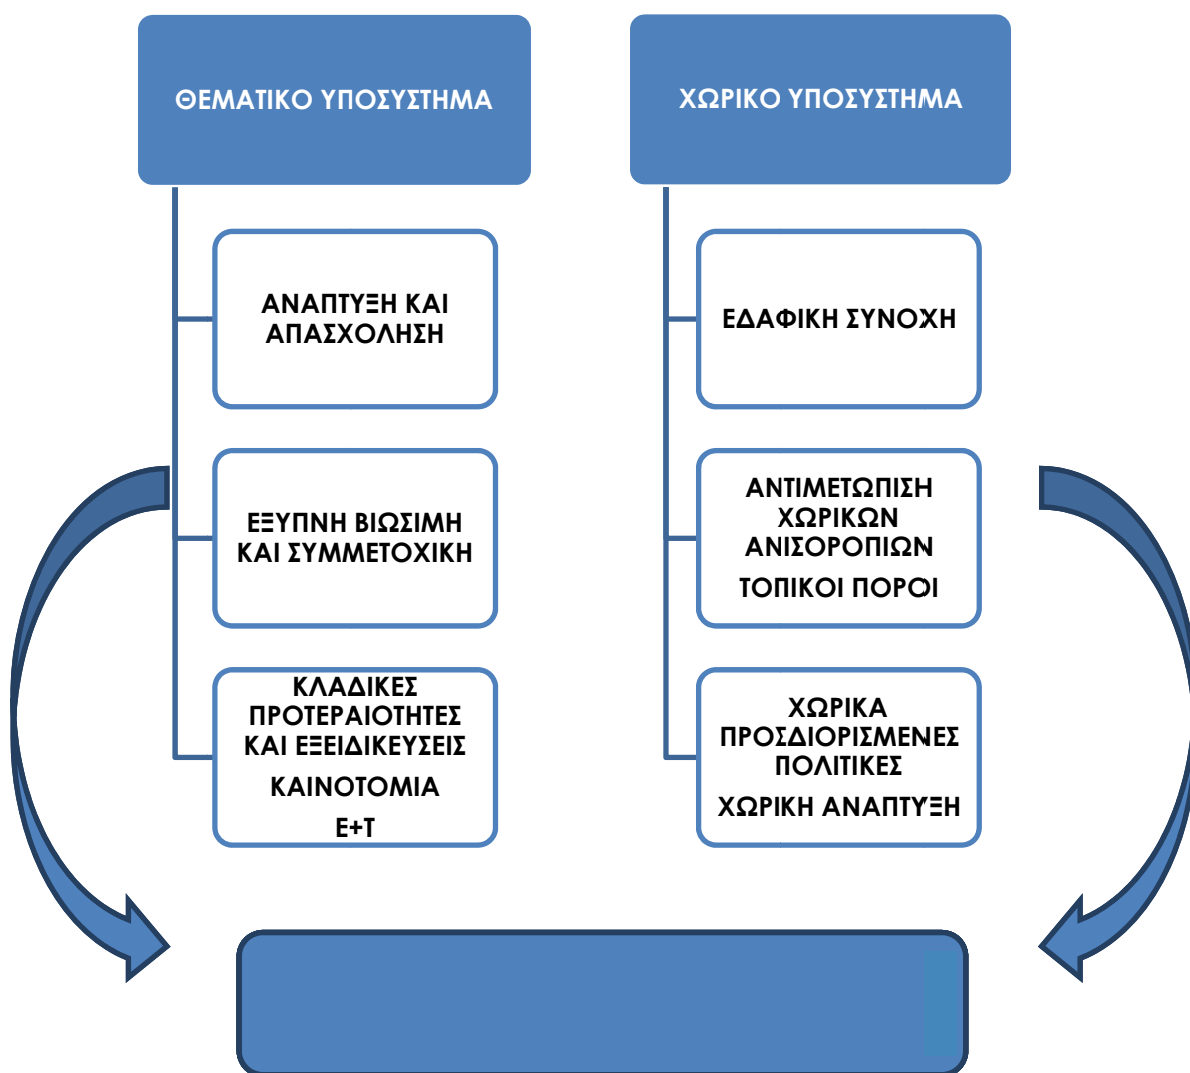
ΘΕΜΑΤΙΚΟ ΥΠΟΣΥΣΤΗΜΑ

ΑΝΑΠΤΥΞΗ ΚΑΙ ΑΠΑΣΧΟΛΗΣΗ

ΕΞΥΠΝΗ ΒΙΩΣΙΜΗ ΚΑΙ ΣΥΜΜΕΤΟΧΙΚΗ

ΚΛΑΔΙΚΕΣ ΠΡΟΤΕΡΑΙΟΤΗΤΕΣ ΚΑΙ ΕΞΕΙΔΙΚΕΥΣΕΙΣ

ΚΑΙΝΟΤΟΜΙΑ

Ε+Τ

ΧΩΡΙΚΟ ΥΠΟΣΥΣΤΗΜΑ

ΕΔΑΦΙΚΗ ΣΥΝΟΧΗ

ΑΝΤΙΜΕΤΩΠΙΣΗ ΧΩΡΙΚΩΝ ΑΝΙΣΟΡΟΠΙΩΝ

ΤΟΠΙΚΟΙ ΠΟΡΟΙ

ΧΩΡΙΚΑ ΠΡΟΣΔΙΟΡΙΣΜΕΝΕΣ ΠΟΛΙΤΙΚΕΣ

ΧΩΡΙΚΗ ΑΝΑΠΤΥΞΗ